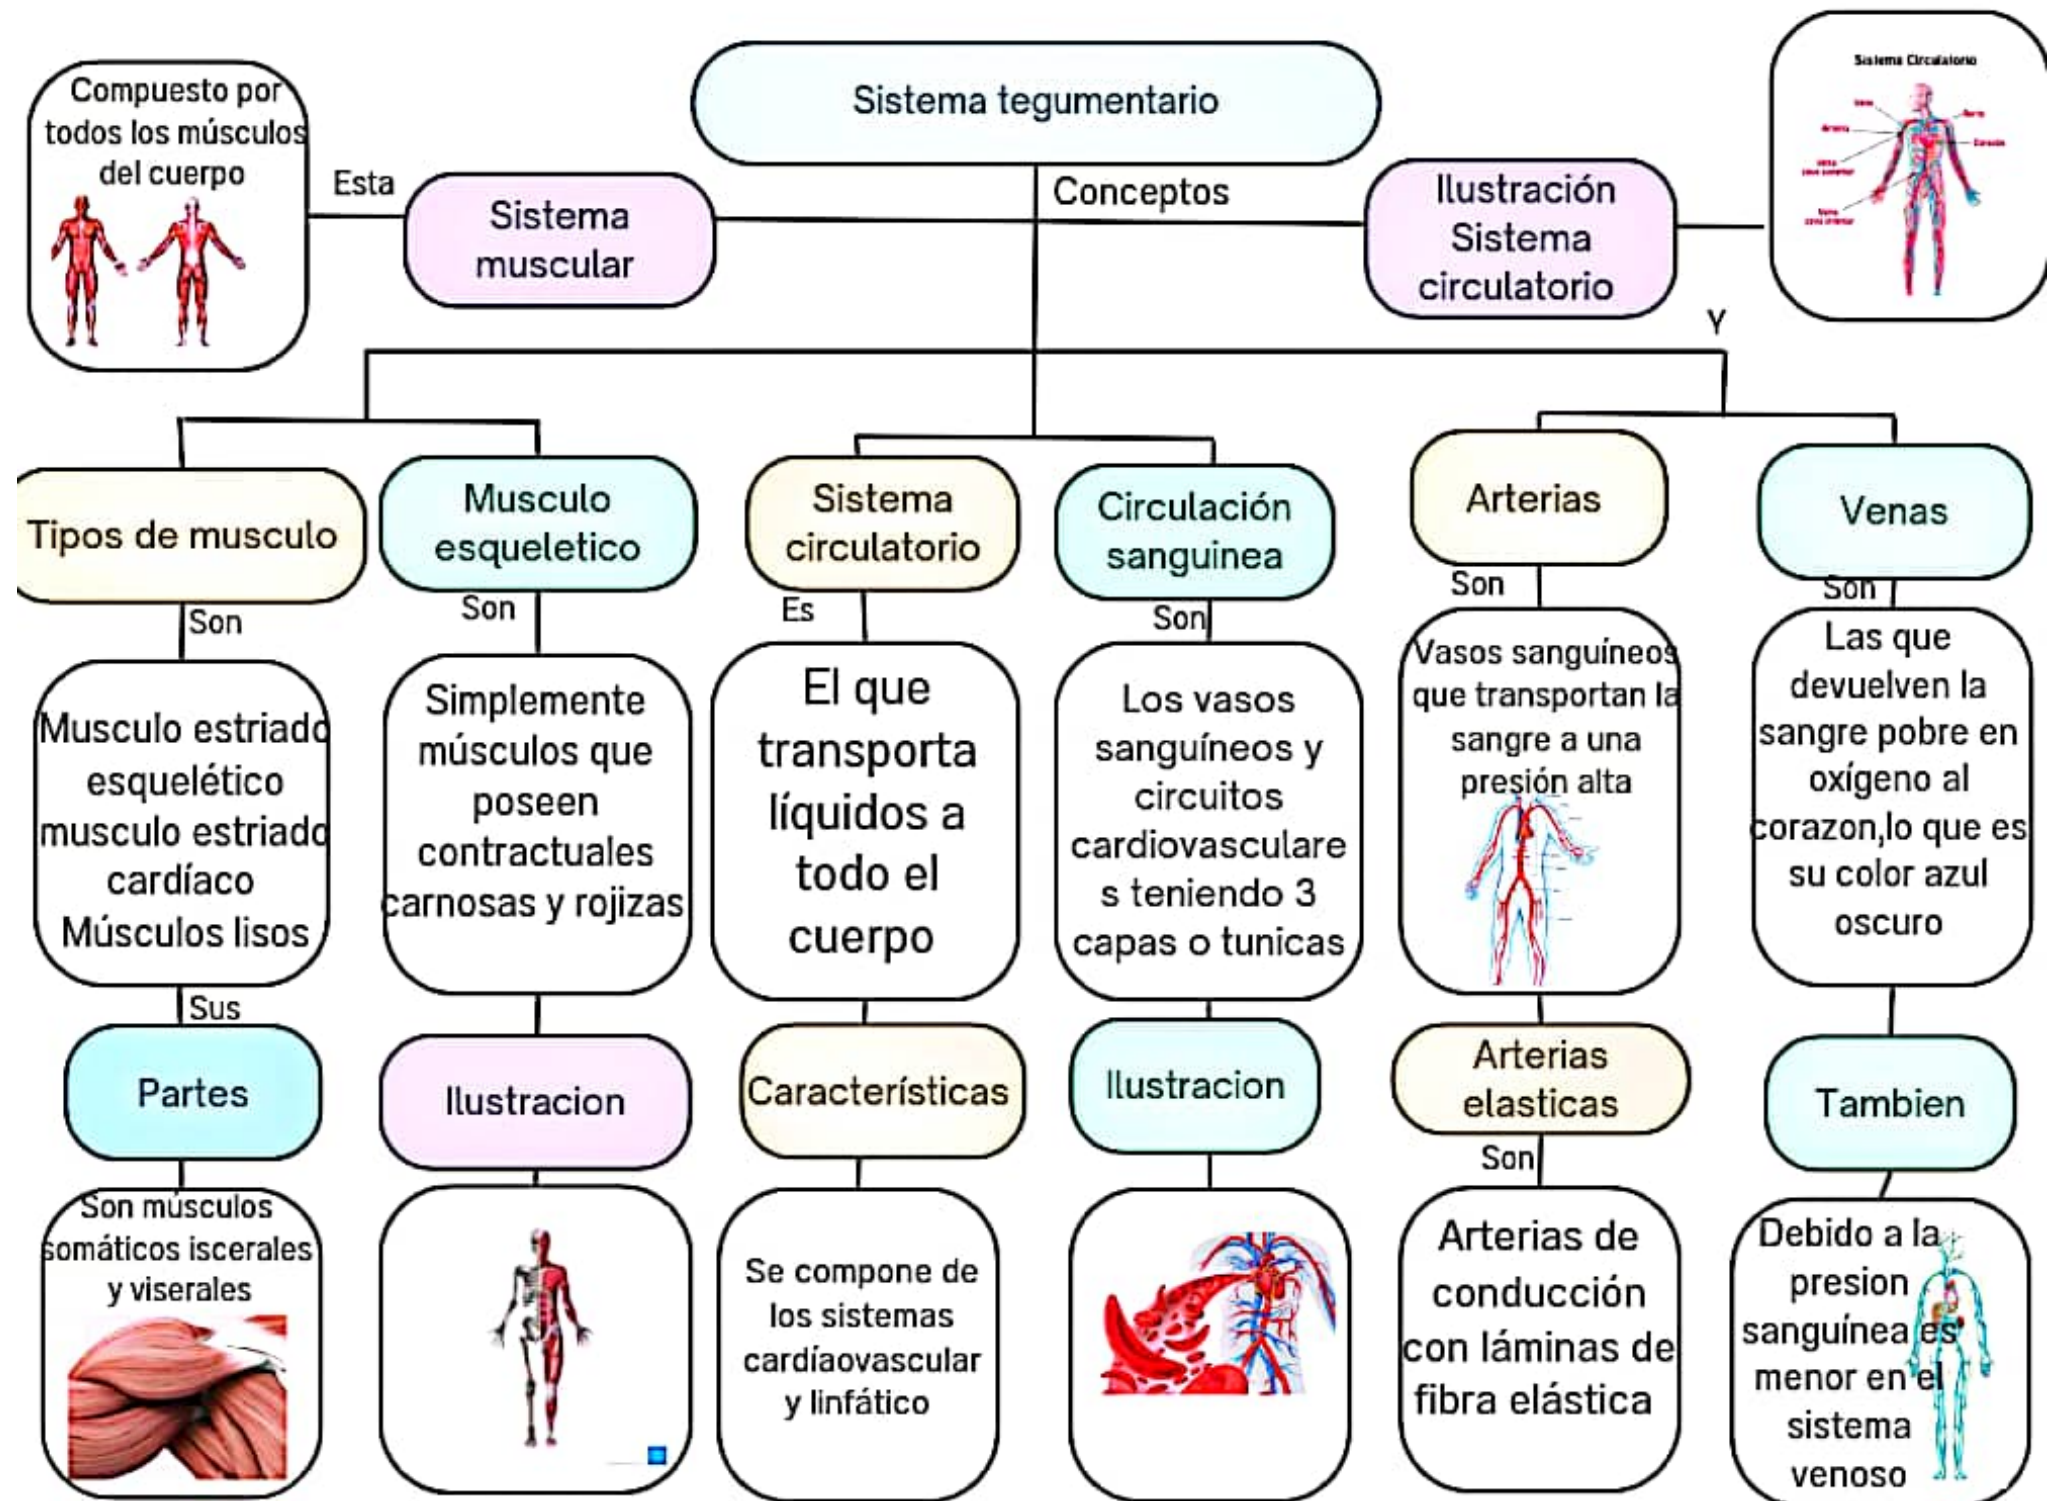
Sistema tegumentario

Conceptos

Compuesto por todos los músculos del cuerpo

Esta

Sistema muscular

Ilustración Sistema circulatorio

Sistema Circulatorio

Y

Tipos de musculo

Son

Musculo estriado esquelético musculo estriado cardíaco Músculos lisos

Sus

Partes

Son músculos somáticos isceral es y viserales

Musculo esqueletico

Son

Simplemente músculos que poseen contractuales carnosas y rojizas

Ilustracion

Sistema circulatorio

Es

El que transporta líquidos a todo el cuerpo

Características

Se compone de los sistemas cardíaovascular y linfático

Circulación sanguinea

Son

Los vasos sanguíneos y circuitos cardiovasculares teniendo 3 capas o tunicas

Ilustracion

Arterias

Son

Vasos sanguíneos que transportan la sangre a una presión alta

Arterias elasticas

Son

Arterias de conducción con láminas de fibra elástica

Venas

Son

Las que devuelven la sangre pobre en oxígeno al corazon,lo que es su color azul oscuro

Tambien

Debido a la presion sanguínea es menor en el sistema venoso